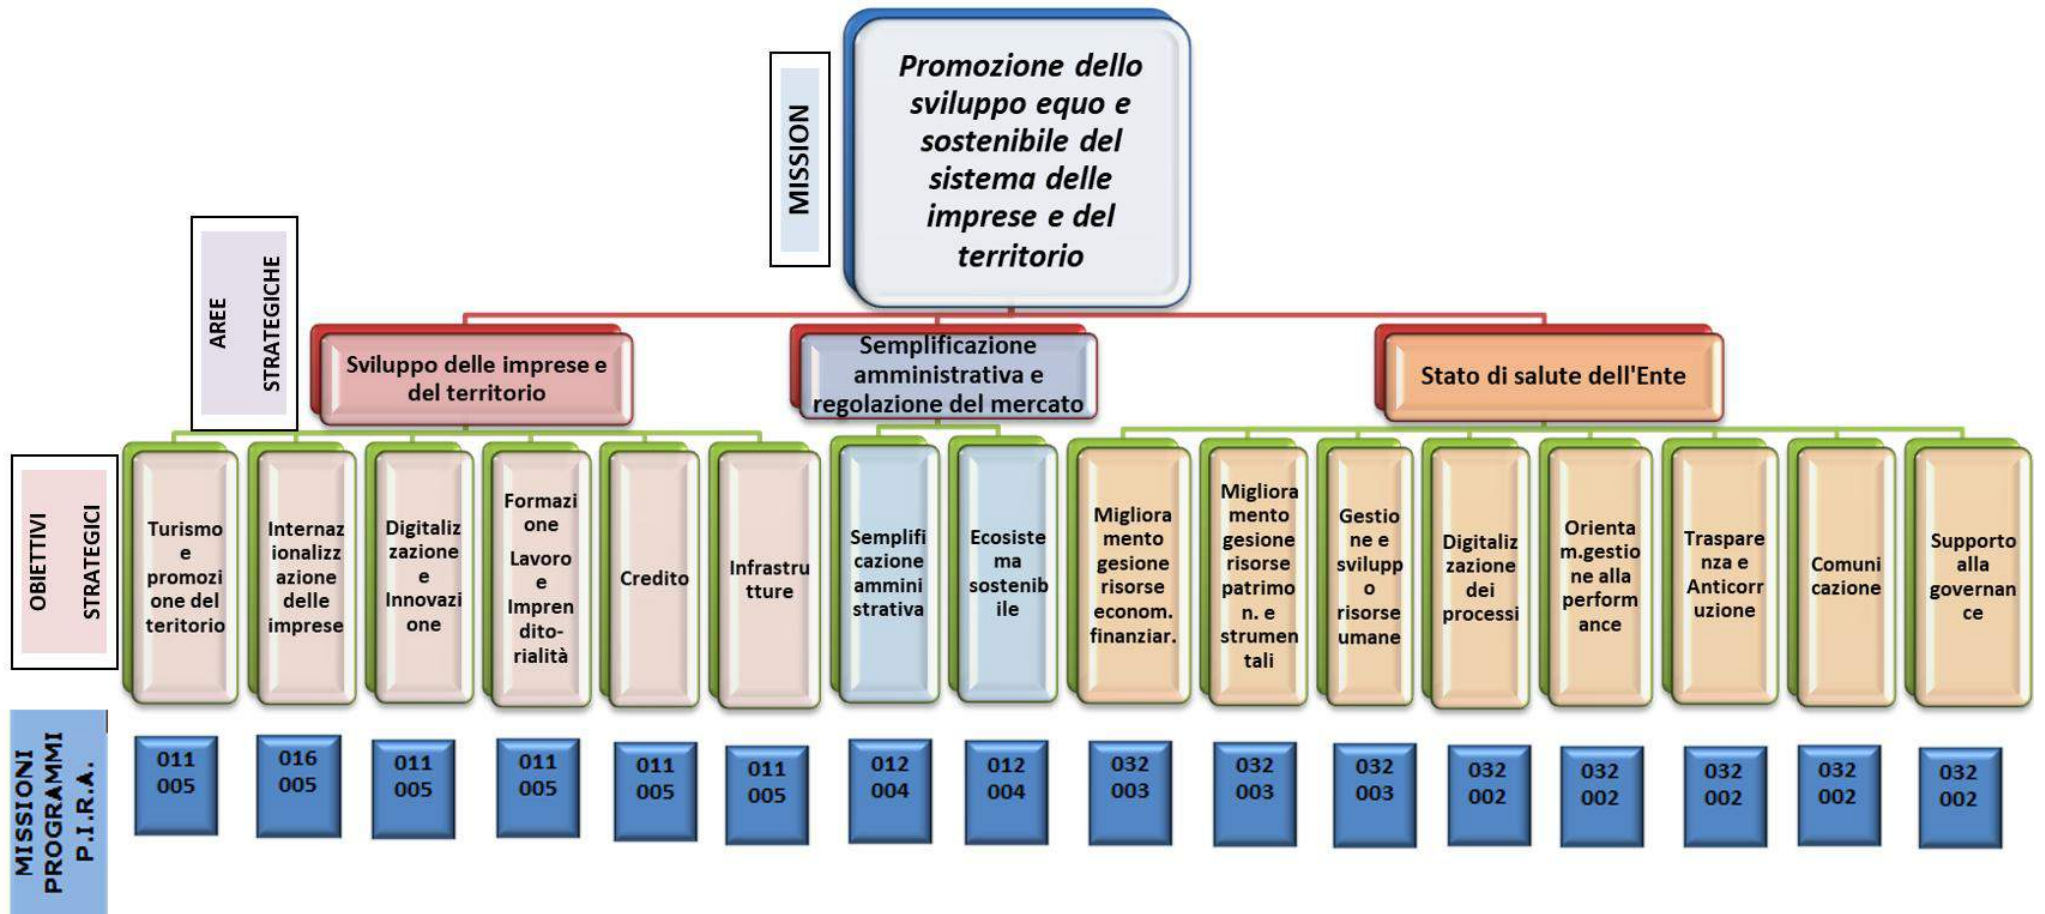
MISSION

Promozione dello sviluppo equo e sostenibile del sistema delle imprese e del territorio

AREE STRATEGICHE

Sviluppo delle imprese e del territorio

Semplificazione amministrativa e regolazione del mercato

Stato di salute dell'Ente

OBIETTIVI STRATEGICI

Turismo e promozione del teritorio

Internazionalizzazione delle imprese

Digitalizzazione e Innovazione

Formazione Lavoro e Imprenditorialità

Credito

Infrastrutture

Semplificazione amministrativa

Ecosistema sostenibile

Miglioramento gesione risorse econom. finanziar.

Miglioramento gesione risorse patrimon. e strumentali

Gestione e sviluppo risorse umane

Digitalizzazione dei processi

Orientam.gestione alla performance

Trasparenza e Anticorruzione

Comunicazione

Supporto alla governance

MISSIONI PROGRAMMI P.I.R.A.

011 005

016 005

011 005

011 005

011 005

011 005

012 004

012 004

032 003

032 003

032 003

032 002

032 002

032 002

032 002

032 002